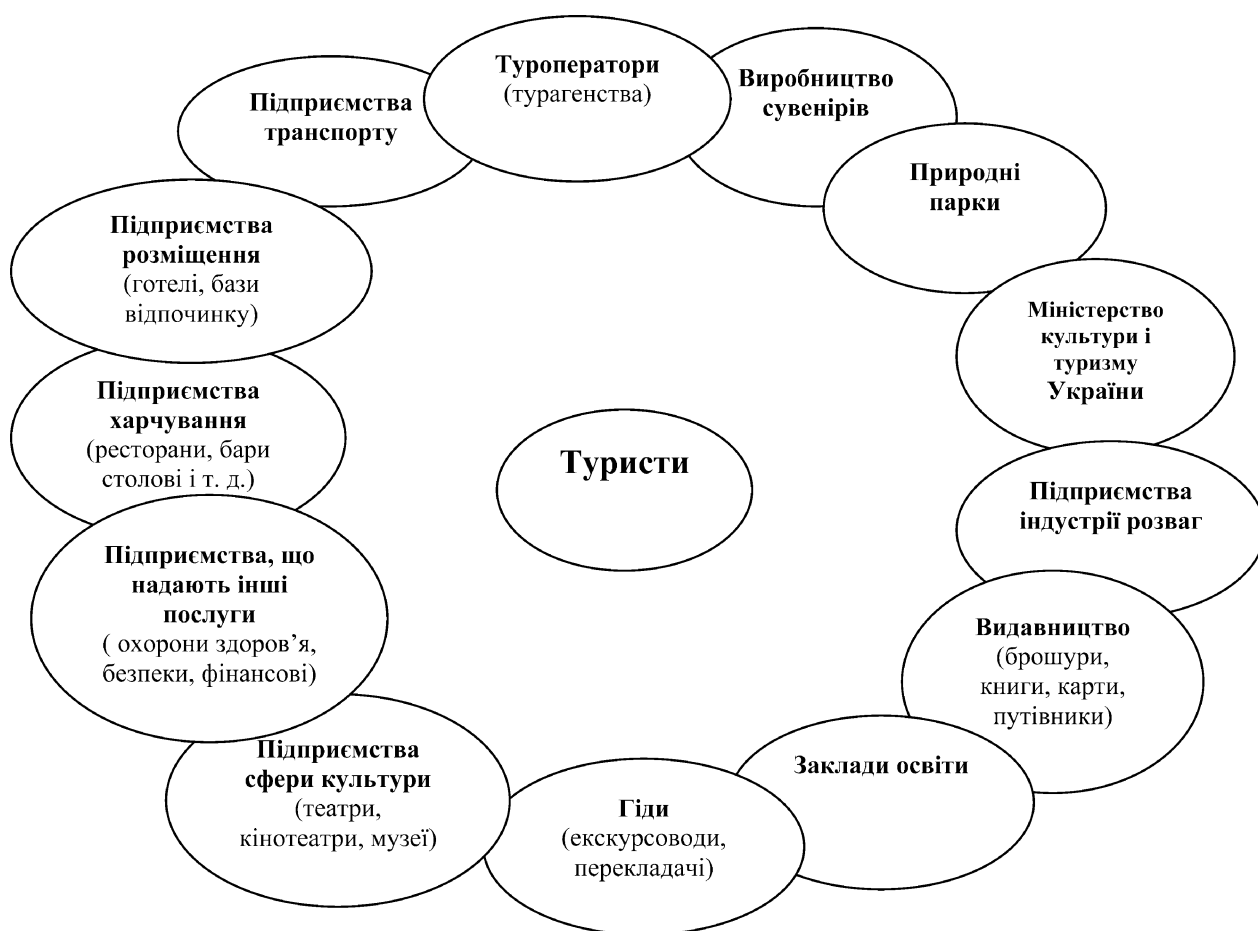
Туроператори (турагенства)

Виробництво сувенірів

Природні парки

Міністерство культури і туризму України

Підприємства індустрії розваг

Видавництво (брошури, книги, карти, путівники)

Заклади освіти

Гіди (екскурсоводи, перекладачі)

Підприємства сфери культури (театри, кінотеатри, музеї)

Підприємства, що надають інші послуги ( охорони здоров’я, безпеки, фінансові)

Підприємства харчування (ресторани, бари столові і т. д.)

Підприємства розміщення (готелі, бази відпочинку)

Підприємства транспорту

Туристи